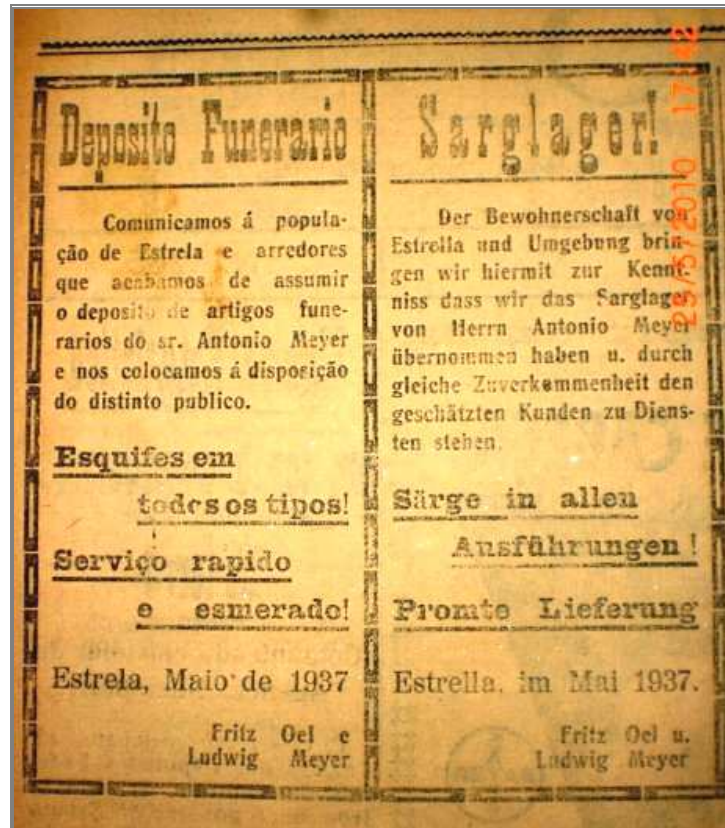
Deposito Funerario

Comunicamos á população de Estrela e arredores que acabamos de assumir o deposito de artigos funerarios do sr. Antonio Meyer e nos colocamos á disposição do distinto publico.

Esquifes em todos os tipos!

Serviço rapido e esmerado!

Estrela, Maio de 1937

Fritz Oel e
Ludwig Meyer

Sarglager!

Der Bewohnerschaft von Estrella und Umgebung bringen wir hiermit zur Kenntniss dass wir das Sarglager von Herrn Antonio Meyer übernommen haben u. durch gleiche Zuverkommenheit den geschätzten Kunden zu Diensten stehen.

Särge in allen Ausführungen!

Promte Lieferung

Estrella, im Mai 1937.

Fritz Oel u.
Ludwig Meyer

25/5/2010 17:42